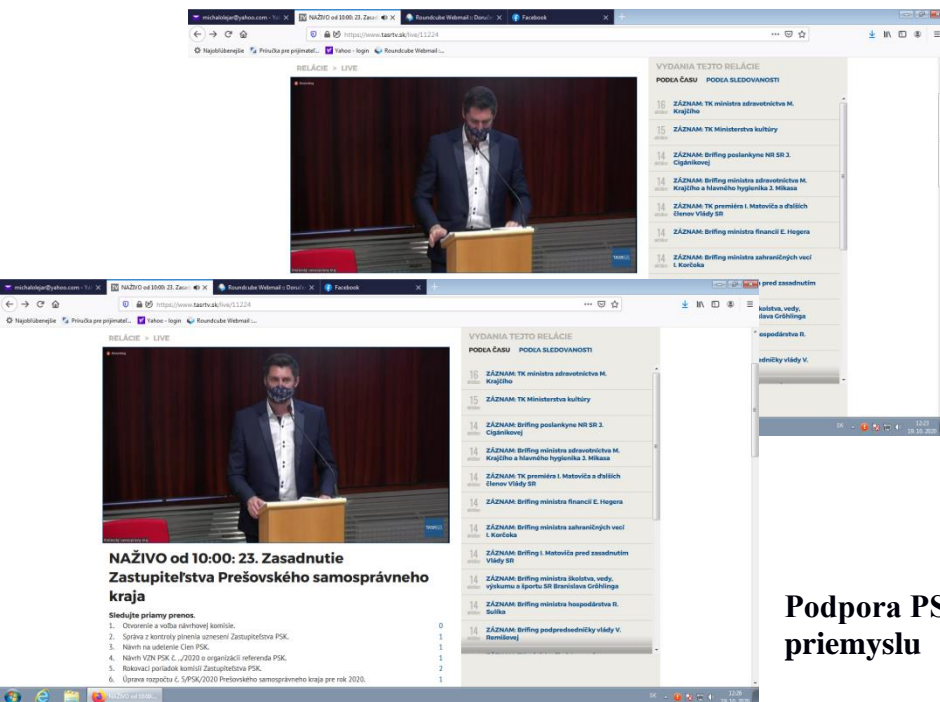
michalolejar@yahoo.com - Yal × | NAŽIVO od 10:00: 23. Zasad × | Roundcube Webmail :: Doručo × | Facebook ×

https://www.tasrtv.sk/live/11224

Najobľúbenejšie | Príručka pre prijímateľ... | Yahoo - login | Roundcube Webmail :...

RELÁCIE » LIVE

VYDANIA TEJTO RELÁCIE

PODĽA ČASU PODĽA SLEDOVANOSTI

16 ZÁZNAM: TK ministra zdravotníctva M. Krajčího

15 ZÁZNAM: TK Ministerstva kultúry

14 ZÁZNAM: Brífing poslankyne NR SR J. Cigánikovej

14 ZÁZNAM: Brífing ministra zdravotníctva M. Krajčího a hlavného hygienika J. Mikasa

14 ZÁZNAM: TK premiéra I. Matoviča a ďalších členov Vlády SR

14 ZÁZNAM: Brífing ministra financií E. Hegera

14 ZÁZNAM: Brífing ministra zahraničných vecí I. Korčoka

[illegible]a pred zasadnutím

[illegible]kolstva, vedy, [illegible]slava Gröhlinga

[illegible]ospodárstva R.

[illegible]sedníčky vlády V.

michalolejar@yahoo.com - Yal × | NAŽIVO od 10:00: 23. Zasad × | Roundcube Webmail :: Doručo × | Facebook ×

https://www.tasrtv.sk/live/11224

Najobľúbenejšie | Príručka pre prijímateľ... | Yahoo - login | Roundcube Webmail :...

RELÁCIE » LIVE

VYDANIA TEJTO RELÁCIE

PODĽA ČASU PODĽA SLEDOVANOSTI

16 ZÁZNAM: TK ministra zdravotníctva M. Krajčího

15 ZÁZNAM: TK Ministerstva kultúry

14 ZÁZNAM: Brífing poslankyne NR SR J. Cigánikovej

14 ZÁZNAM: Brífing ministra zdravotníctva M. Krajčího a hlavného hygienika J. Mikasa

14 ZÁZNAM: TK premiéra I. Matoviča a ďalších členov Vlády SR

14 ZÁZNAM: Brífing ministra financií E. Hegera

14 ZÁZNAM: Brífing ministra zahraničných vecí I. Korčoka

14 ZÁZNAM: Brífing I. Matoviča pred zasadnutím Vlády SR

14 ZÁZNAM: Brífing ministra školstva, vedy, výskumu a športu SR Branislava Gröhlinga

14 ZÁZNAM: Brífing ministra hospodárstva R. Sulíka

14 ZÁZNAM: Brífing podpredsedníčky vlády V. Remišovej

NAŽIVO od 10:00: 23. Zasadnutie Zastupiteľstva Prešovského samosprávneho kraja

Sledujte priamy prenos.

1. Otvorenie a voľba návrhovej komisie. 0
2. Správa z kontroly plnenia uznesení Zastupiteľstva PSK. 1
3. Návrh na udelenie Cien PSK. 1
4. Návrh VZN PSK č. .../2020 o organizácii referenda PSK. 1
5. Rokovací poriadok komisií Zastupiteľstva PSK. 2
6. Úprava rozpočtu č. 5/PSK/2020 Prešovského samosprávneho kraja pre rok 2020. 1

NAŽIVO od 10:00...

12:28 19.10.2020

12:23 19.10.2020

Podpora PS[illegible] priemyslu